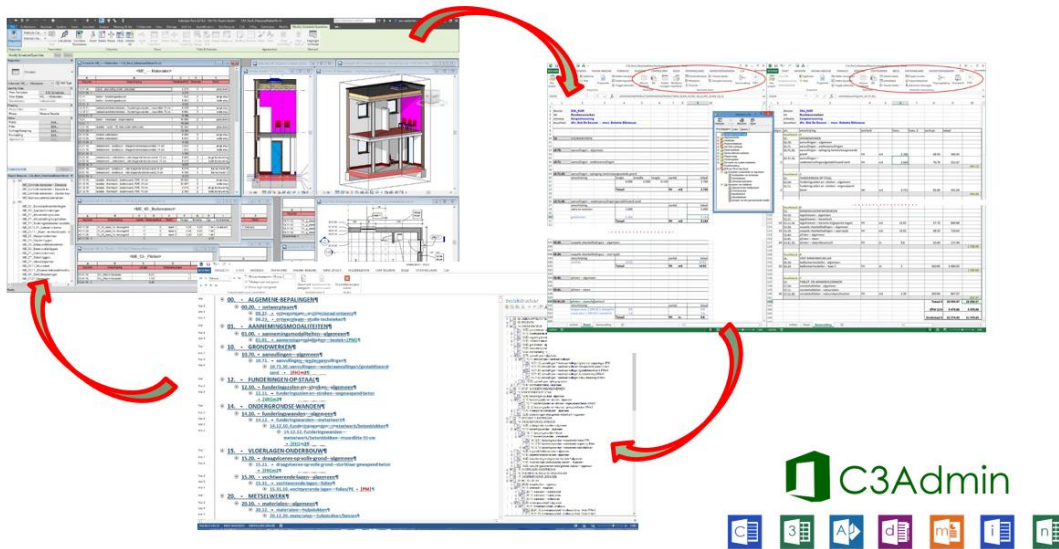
00. ALGEMENE BEPALINGEN¶
00.20. ontwerpkosten¶
00.22. ontwerpingen¶
01. AANNEMINGSMODALITEITEN¶
01.00. aannemingsmodaliteiten algemeen¶
10. GRONDWERKEN¶
10.70. aanvullingen algemeen¶
12. FUNDERINGEN OP STAAL¶
12.10. funderingszolen en stroken algemeen¶
14. ONDERGRONDSE WANDEN¶
14.10. funderingswanden algemeen¶
15. VLOERLAGEN ONDERBOUW¶
15.20. draaglonen op volle grond algemeen¶
15.30. vochtwerende lagen algemeen¶
20. METSELWERK¶
20.10. materialen algemeen¶

C3Admin